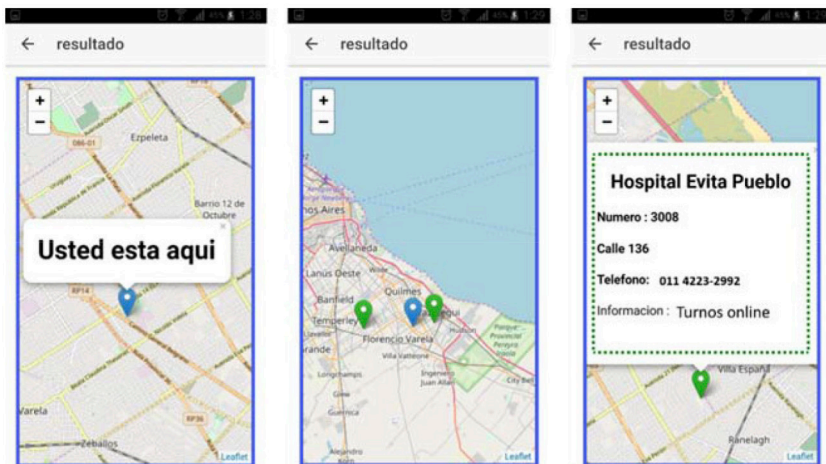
1:28

← resultado

+
−

Ezpeleta

Barrio 12 de Octubre

Usted esta aqui

RP14

RP36

Varela

Zeballos

Leaflet

1:29

← resultado

+
−

nos Aires

Avellaneda

Lanús Oeste

Banfield

Temperley

Quilmes

Florencio Varela

Leaflet

← resultado

+
−

Hospital Evita Pueblo

Numero : 3008

Calle 136

Telefono: 011 4223-2992

Informacion : Turnos online

Villa España

Ranelagh

Leaflet